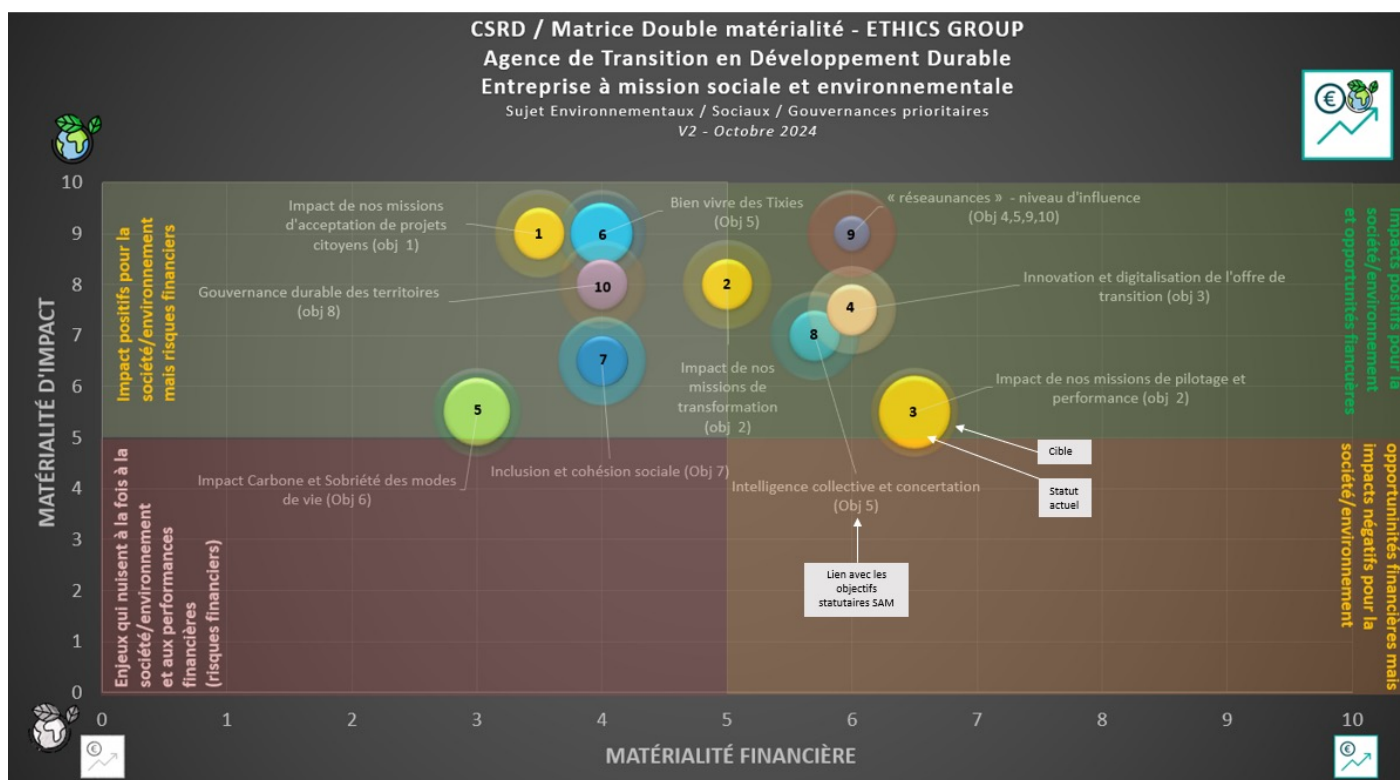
CSRD / Matrice Double matérialité - ETHICS GROUP
Agence de Transition en Développement Durable
Entreprise à mission sociale et environnementale
Sujet Environnementaux / Sociaux / Gouvernances prioritaires
V2 - Octobre 2024

MATÉRIALITÉ D'IMPACT

10
9
8
7
6
5
4
3
2
1
0

Impact positifs pour la société/environnement mais risques financiers

Impacts positifs pour la société/environnement et opportunités financières

Enjeux qui nuisent à la fois à la société/environnement et aux performances financières (risques financiers)

opportunités financières mais impacts négatifs pour la société/environnement

Impact de nos missions d'acceptation de projets citoyens (obj 1)

Bien vivre des Tixies (Obj 5)

« réseaunances » - niveau d'influence (Obj 4,5,9,10)

Gouvernance durable des territoires (obj 8)

Innovation et digitalisation de l'offre de transition (obj 3)

Impact de nos missions de transformation (obj 2)

Impact de nos missions de pilotage et performance (obj 2)

Impact Carbone et Sobriété des modes de vie (Obj 6)

Inclusion et cohésion sociale (Obj 7)

Intelligence collective et concertation (Obj 5)

1
6
9
10
2
4
8
7
5
3

Cible

Statut actuel

Lien avec les objectifs statutaires SAM

0 1 2 3 4 5 6 7 8 9 10

MATÉRIALITÉ FINANCIÈRE